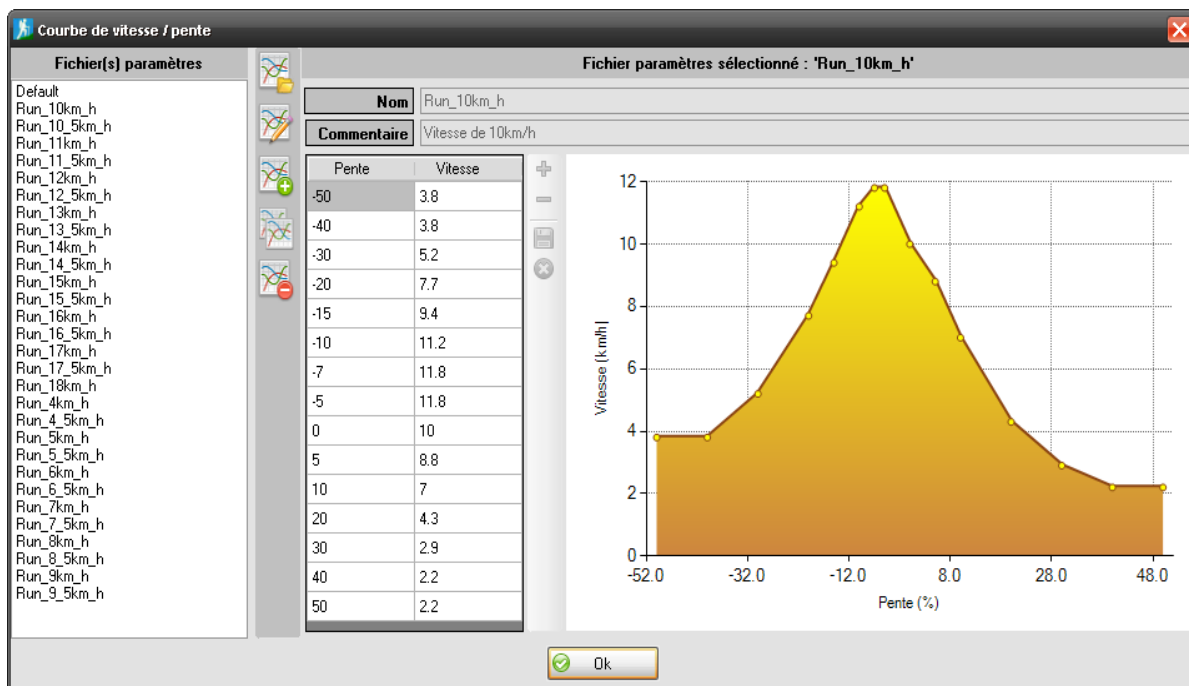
Courbe de vitesse / pente

Fichier(s) paramètres

Default
Run_10km_h
Run_10_5km_h
Run_11km_h
Run_11_5km_h
Run_12km_h
Run_12_5km_h
Run_13km_h
Run_13_5km_h
Run_14km_h
Run_14_5km_h
Run_15km_h
Run_15_5km_h
Run_16km_h
Run_16_5km_h
Run_17km_h
Run_17_5km_h
Run_18km_h
Run_4km_h
Run_4_5km_h
Run_5km_h
Run_5_5km_h
Run_6km_h
Run_6_5km_h
Run_7km_h
Run_7_5km_h
Run_8km_h
Run_8_5km_h
Run_9km_h
Run_9_5km_h

Fichier paramètres sélectionné : 'Run_10km_h'

Nom Run_10km_h
Commentaire Vitesse de 10km/h

| Pente | Vitesse |
|---|---|
| -50 | 3.8 |
| -40 | 3.8 |
| -30 | 5.2 |
| -20 | 7.7 |
| -15 | 9.4 |
| -10 | 11.2 |
| -7 | 11.8 |
| -5 | 11.8 |
| 0 | 10 |
| 5 | 8.8 |
| 10 | 7 |
| 20 | 4.3 |
| 30 | 2.9 |
| 40 | 2.2 |
| 50 | 2.2 |

12
10
8
6
4
2
0
Vitesse (km/h)
-52.0 -32.0 -12.0 8.0 28.0 48.0
Pente (%)

Ok